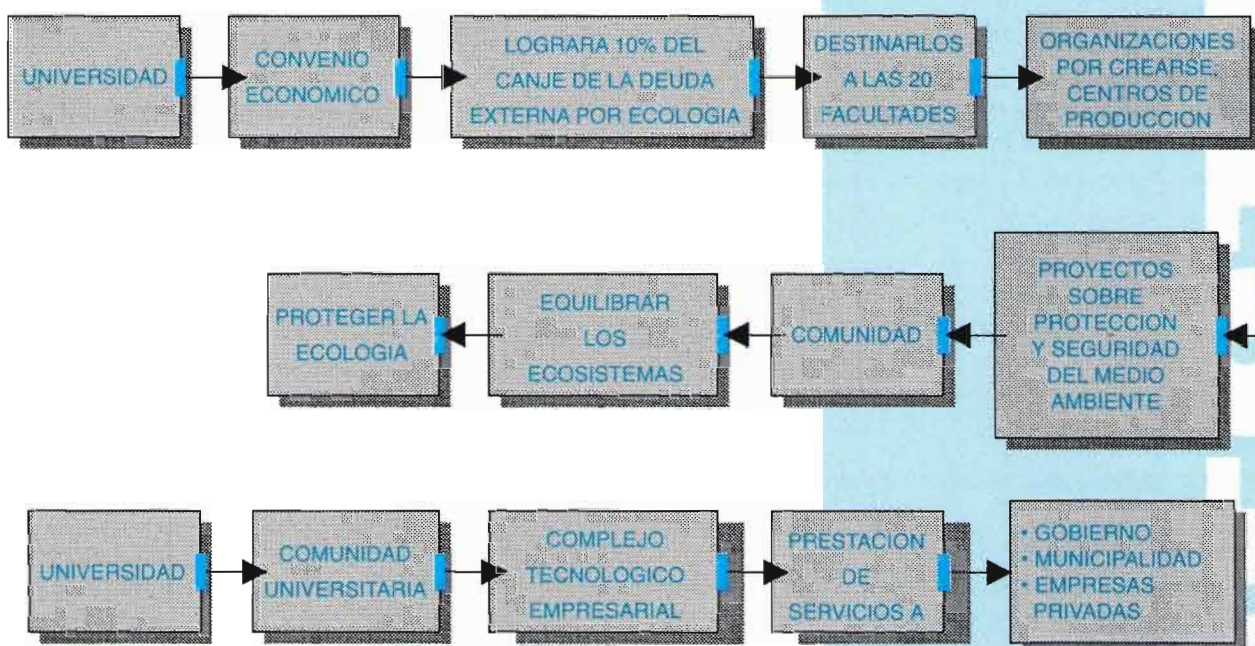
UNIVERSIDAD

CONVENIO ECONOMICO

LOGRARA 10% DEL CANJE DE LA DEUDA EXTERNA POR ECOLOGIA

DESTINARLOS A LAS 20 FACULTADES

ORGANIZACIONES POR CREARSE, CENTROS DE PRODUCCION

PROYECTOS SOBRE PROTECCION Y SEGURIDAD DEL MEDIO AMBIENTE

COMUNIDAD

EQUILIBRAR LOS ECOSISTEMAS

PROTEGER LA ECOLOGIA

UNIVERSIDAD

COMUNIDAD UNIVERSITARIA

COMPLEJO TECNOLOGICO EMPRESARIAL

PRESTACION DE SERVICIOS A

• GOBIERNO
• MUNICIPALIDAD
• EMPRESAS PRIVADAS